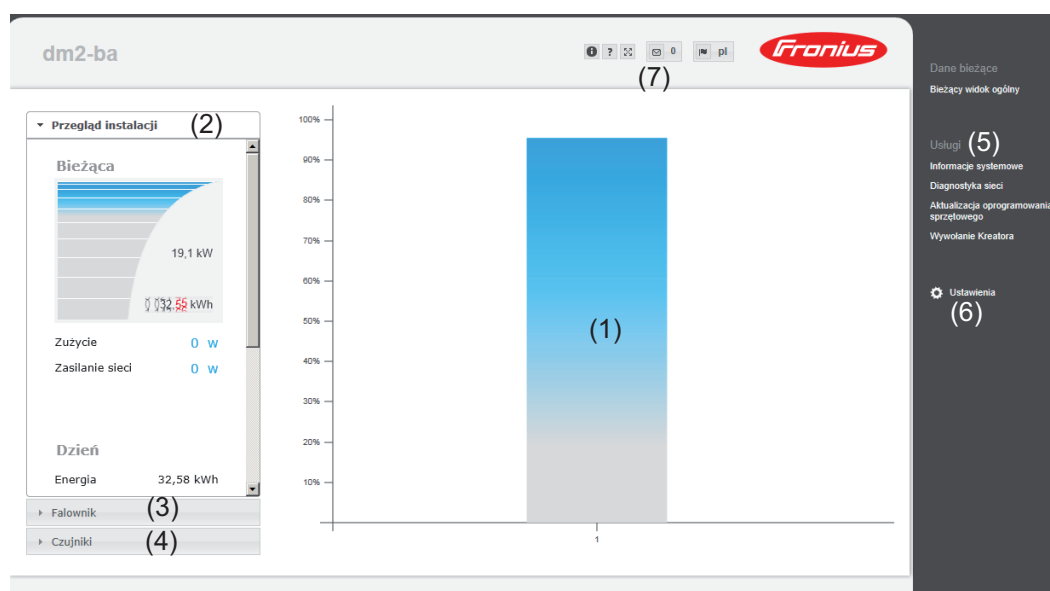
dm2-ba

0 pl

(7)

Fronius

Dane bieżące
Bieżący widok ogólny

Usługi (5)
Informacje systemowe
Diagnostyka sieci
Aktualizacja oprogramowania sprzętowego
Wywołanie Kreatora

Ustawienia
(6)

Przegląd instalacji (2)

Bieżąca

19,1 kW

032,55 kWh

Zużycie 0 W
Zasilanie sieci 0 W

Dzień

Energia 32,58 kWh

Falownik (3)
Czujniki (4)

100%
90%
80%
70%
60%
50%
40%
30%
20%
10%

(1)

1